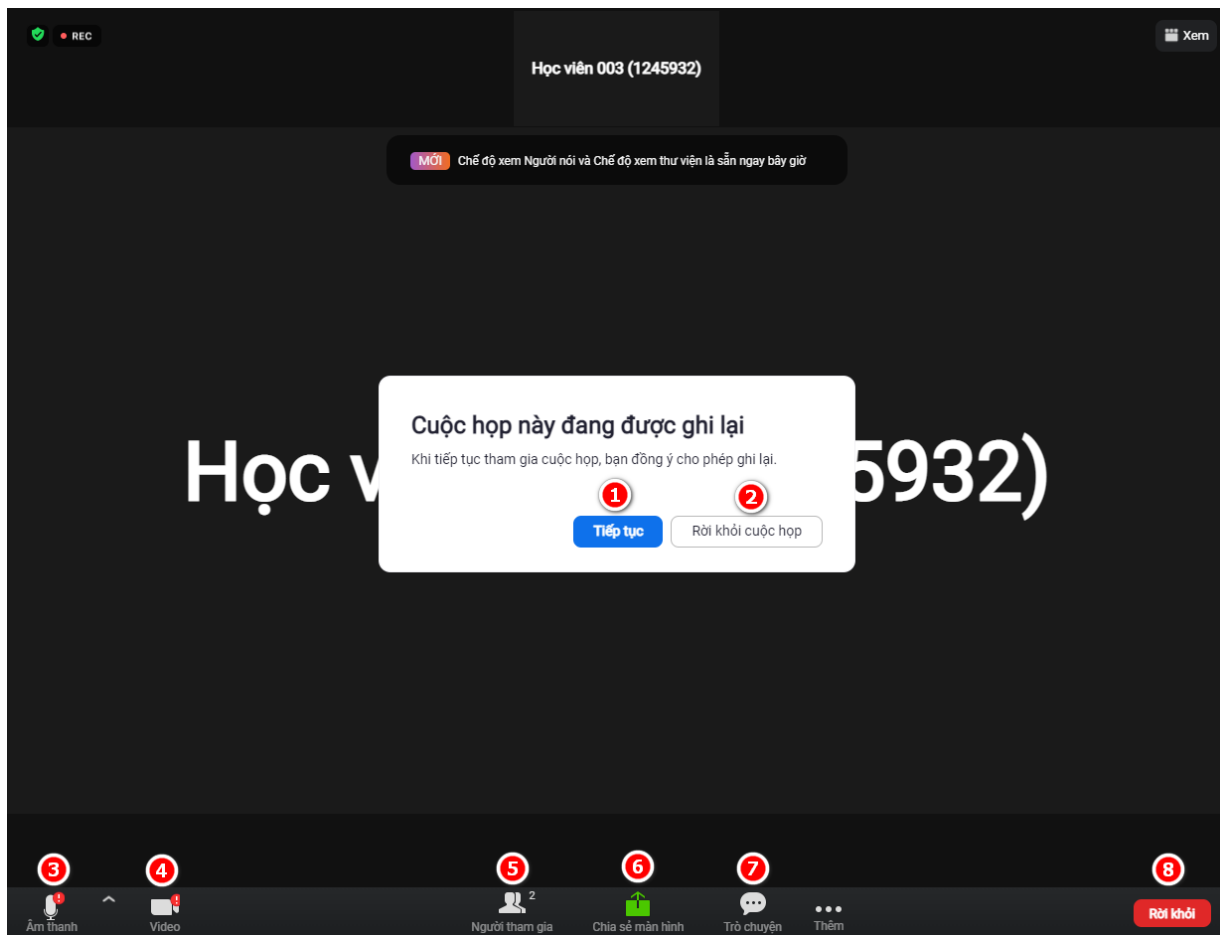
REC

Học viên 003 (1245932)

Xem

MỚI Chế độ xem Người nói và Chế độ xem thư viện là sẵn ngay bây giờ

Học v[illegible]5932)

Cuộc họp này đang được ghi lại

Khi tiếp tục tham gia cuộc họp, bạn đồng ý cho phép ghi lại.

1 Tiếp tục

2 Rời khỏi cuộc họp

3 Âm thanh

4 Video

5 2 Người tham gia

6 Chia sẻ màn hình

7 Trò chuyện

Thêm

8 Rời khỏi